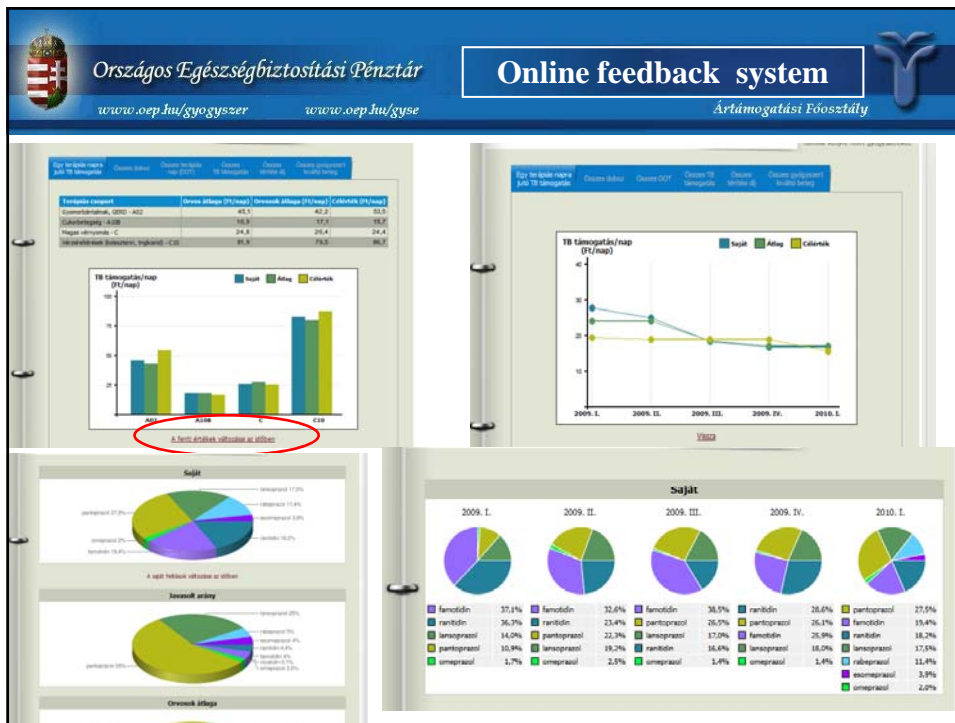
Országos Egészségbiztosítási Pénztár

www.oep.hu/gyogyszer www.oep.hu/gyse

Online feedback system

Ártámogatási Főosztály

Egy betegre napra jutó TB támogatás | Összes doboz | Összes terápiás nap (DOT) | Összes TB támogatás | Összes térítési díj | Összes gyógyszert kiváltó beteg

| Terápiás csoport | Orvos átlaga (Ft/nap) | Orvosok átlaga (Ft/nap) | Célérték (Ft/nap) |
|---|---|---|---|
| Gyomorfekélyek, GERD - A02 | 45,1 | 42,2 | 53,5 |
| Cukorbetegség - A10B | 16,9 | 17,1 | 15,7 |
| Magas vérnyomás - C | 24,8 | 26,4 | 24,4 |
| Vérzsírszintek (koleszterin, trigliceridek) - C10 | 81,9 | 79,5 | 86,7 |

TB támogatás/nap (Ft/nap)

Saját Átlag Célérték

100 75 50 25

A02 A10B C C10

A fenti értékek változása az időben

Egy betegre napra jutó TB támogatás | Összes doboz | Összes DOT | Összes TB támogatás | Összes térítési díj | Összes gyógyszert kiváltó beteg

TB támogatás/nap (Ft/nap)

Saját Átlag Célérték

40 30 20 10

2009. I. 2009. II. 2009. III. 2009. IV. 2010. I.

Vissza

Saját

lansoprazol 17,5%
rabeprazol 11,4%
esomeprazol 3,9%
ranitidin 18,2%
pantoprazol 27,5%
omeprazol 2%
famotidin 19,4%

A saját felírások változása az időben

Javasolt arány

lansoprazol 25%
rabeprazol 5%
esomeprazol 4%
famotidin 4,5%
lansoprazol 4%
nizatidin 0,1%
ranitidin 3,5%
pantoprazol 50%

Orvosok átlaga

Saját

| 2009. I. | | 2009. II. | | 2009. III. | | 2009. IV. | | 2010. I. | |
|---|---|---|---|---|---|---|---|---|---|
| famotidin | 37,1% | famotidin | 32,6% | famotidin | 38,5% | ranitidin | 28,6% | pantoprazol | 27,5% |
| ranitidin | 36,3% | ranitidin | 23,4% | pantoprazol | 26,5% | pantoprazol | 26,1% | famotidin | 19,4% |
| lansoprazol | 14,0% | pantoprazol | 22,3% | lansoprazol | 17,0% | famotidin | 25,9% | ranitidin | 18,2% |
| pantoprazol | 10,9% | lansoprazol | 19,2% | ranitidin | 16,6% | lansoprazol | 18,0% | lansoprazol | 17,5% |
| omeprazol | 1,7% | omeprazol | 2,5% | omeprazol | 1,4% | omeprazol | 1,4% | rabeprazol | 11,4% |
| | | | | | | | | esomeprazol | 3,9% |
| | | | | | | | | omeprazol | 2,0% |